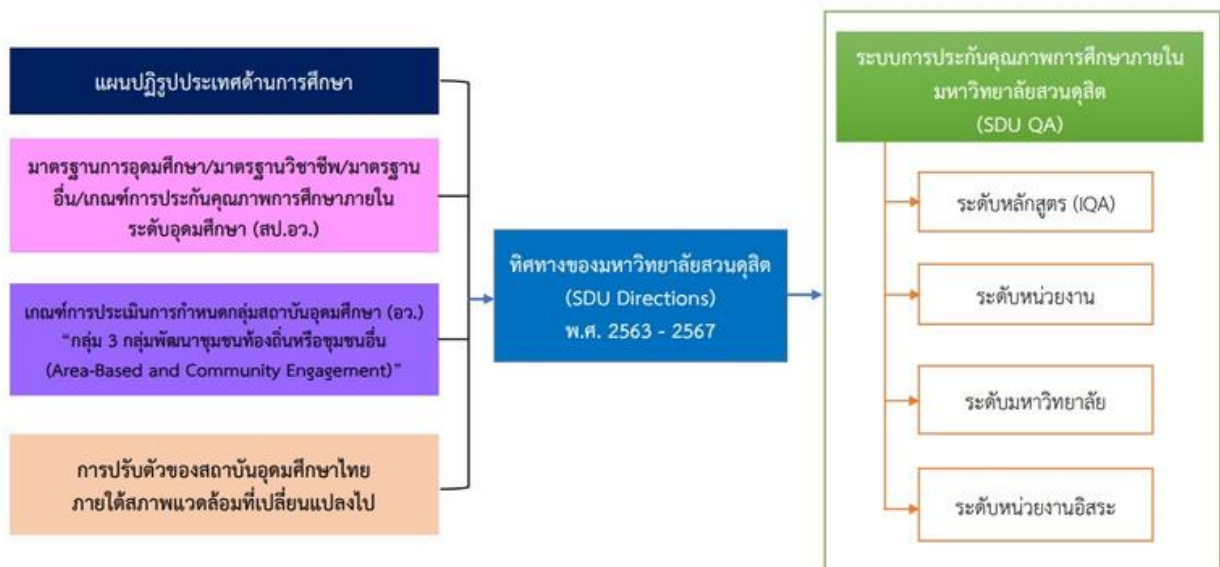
แผนปฏิรูปประเทศด้านการศึกษา

มาตรฐานการอุดมศึกษา/มาตรฐานวิชาชีพ/มาตรฐานอื่น/เกณฑ์การประกันคุณภาพการศึกษาภายในระดับอุดมศึกษา (สป.อว.)

เกณฑ์การประเมินการกำหนดกลุ่มสถาบันอุดมศึกษา (อว.) "กลุ่ม 3 กลุ่มพัฒนาชุมชนท้องถิ่นหรือชุมชนอื่น (Area-Based and Community Engagement)"

การปรับตัวของสถาบันอุดมศึกษาไทย ภายใต้สภาพแวดล้อมที่เปลี่ยนแปลงไป

ทิศทางของมหาวิทยาลัยสวนดุสิต (SDU Directions) พ.ศ. 2563 - 2567

ระบบการประกันคุณภาพการศึกษาภายในมหาวิทยาลัยสวนดุสิต (SDU QA)

ระดับหลักสูตร (IQA)

ระดับหน่วยงาน

ระดับมหาวิทยาลัย

ระดับหน่วยงานอิสระ